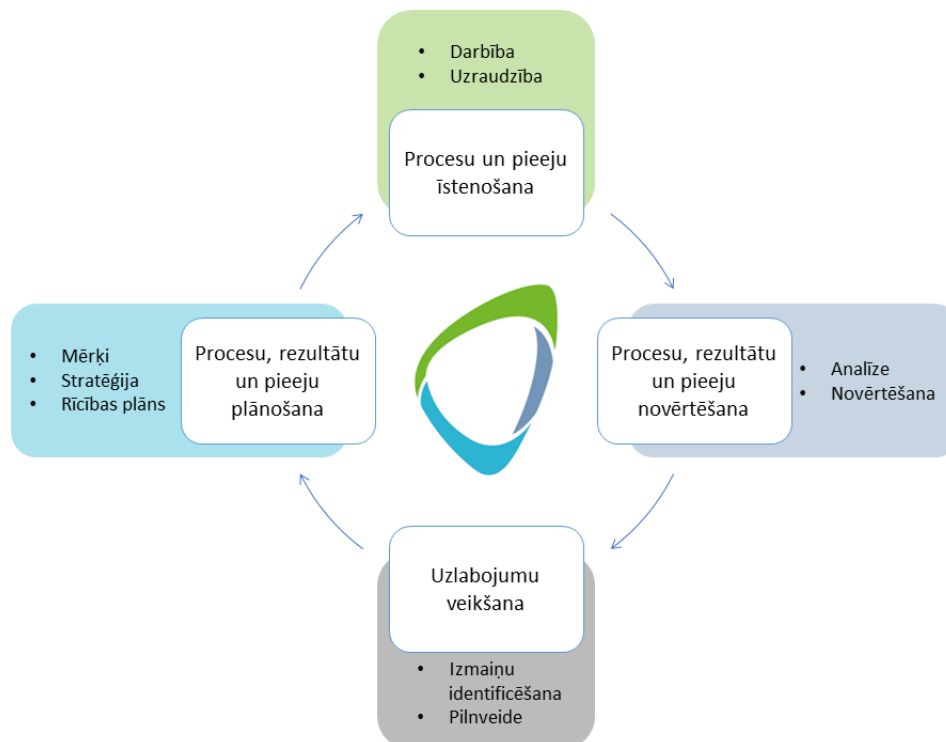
- Darbība
- Uzraudzība

Procesu un pieeju īstenošana

- Mērķi
- Stratēģija
- Rīcības plāns

Procesu, rezultātu un pieeju plānošana

Procesu, rezultātu un pieeju novērtēšana

- Analīze
- Novērtēšana

Uzlabojumu veikšana

- Izmaiņu identificēšana
- Pilnveide